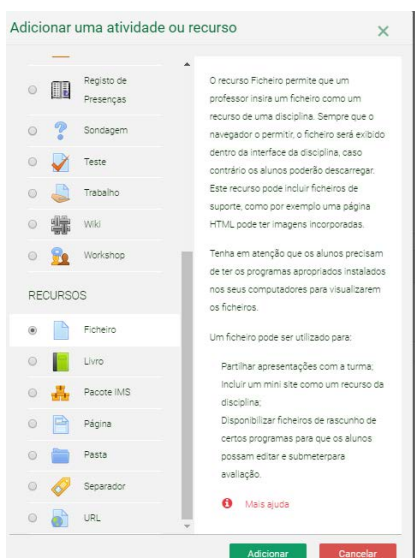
Adicionar uma atividade ou recurso ×

Registo de Presenças
Sondagem
Teste
Trabalho
Wiki
Workshop

RECURSOS

Ficheiro
Livro
Pacote IMS
Página
Pasta
Separador
URL

O recurso Ficheiro permite que um professor insira um ficheiro como um recurso de uma disciplina. Sempre que o navegador o permitir, o ficheiro será exibido dentro da interface da disciplina, caso contrário os alunos poderão descarregar. Este recurso pode incluir ficheiros de suporte, como por exemplo uma página HTML pode ter imagens incorporadas.

Tenha em atenção que os alunos precisam de ter os programas apropriados instalados nos seus computadores para visualizarem os ficheiros.

Um ficheiro pode ser utilizado para:

Partilhar apresentações com a turma;
Incluir um mini site como um recurso da disciplina;
Disponibilizar ficheiros de rascunho de certos programas para que os alunos possam editar e submeterpara avaliação.

Mais ajuda

Adicionar
Cancelar